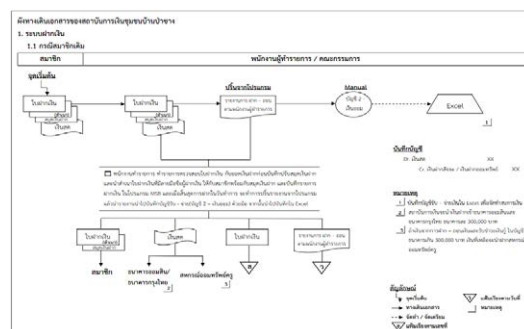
ผังทางเดินเอกสารของสถาบันการเงินชุมชนบ้านป่าขาจ

1. ระบบฝากเงิน

1.1 กรณีสมาชิกเดิม

| สมาชิก | พนักงานผู้ทำรายการ / คณะกรรมการ |
|---|---|

จุดเริ่มต้น

ใบฝากเงิน

สมุดบัญชี

เงินสด

ใบฝากเงิน

สมุดบัญชี

เงินสด

บริษัทจากโปรแกรม

รายงานการฝาก - ถอน ตามพนักงานผู้ทำรายการ

Manual

บัญชี 2 เงินสด

Excel

1

พนักงานผู้ทำรายการ ทำรายการตรวจสอบใบฝากเงิน กับยอดเงินฝากท่านบันทึกบรับสมุดบัญชี และนำฝากเงินให้สมาชิกพร้อมบันทึกข้อมูลลงในสมุดบัญชี และบันทึกรายการฝากเงิน ในโปรแกรม MS8 และเมื่อสิ้นสุดการทำงานในทุกวัน จะทำการพิมพ์รายงานจากโปรแกรม แล้วนำรายงานมาบันทึกบัญชีลง - รายบัญชี 2 - ยังจบลง ด้วยมือ จากนั้นบันทึกลงใน Excel

ใบฝากเงิน

สมุดบัญชี

เงินสด

ใบฝากเงิน

รายงานการฝาก - ถอน ตามพนักงานผู้ทำรายการ

สมาชิก

ธนาคารออมสิน

ธนาคารกรุงไทย

2

สหกรณ์ออมทรัพย์ครู

3

A

T

บันทึกบัญชี

Dr. เงินสด XX

Cr. เงินฝากสัจจะ / เงินฝากออมทรัพย์ XX

หมายเหตุ

1 บันทึกบัญชี - รายบัญชีใน Excel เพื่อจัดทำงบการเงิน

2 สถาบันการเงินจะนำเงินฝากเข้าธนาคารออมสินและธนาคารกรุงไทย ธนาคารละ 300,000 บาท

3 นำเงินจากการฝาก - ถอนเงินและเงินจ่ายเงินกู้ ในบัญชีธนาคารเกิน 300,000 บาท เงินที่เหลือจะนำฝากสหกรณ์ออมทรัพย์ครู

สัญลักษณ์

จุดเริ่มต้น

ทางเดินเอกสาร

จัดทำ / จัดเตรียม

เสร็จสิ้นตามเอกสารที่

แฟ้มจัดเก็บเอกสาร

หมายเหตุ